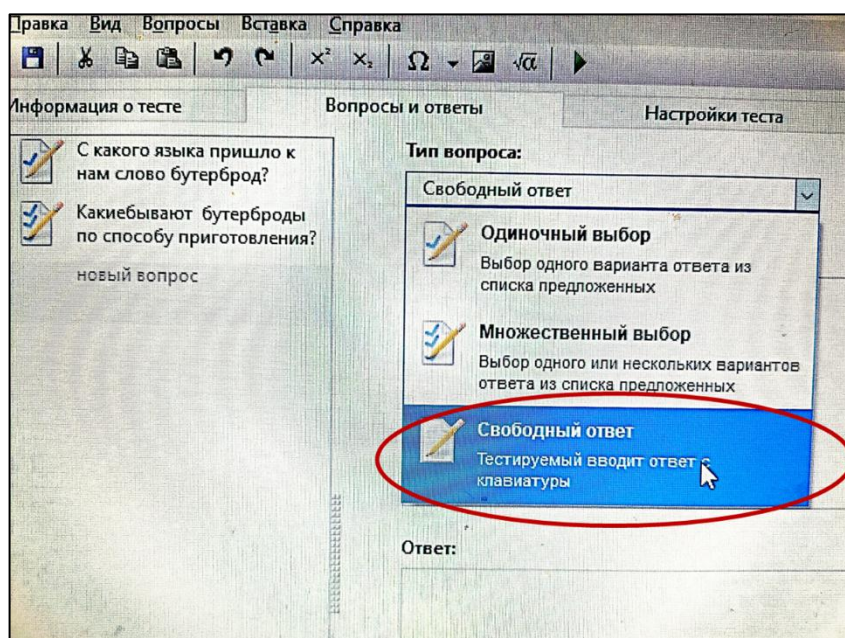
Правка Вид Вопросы Вставка Справка

$x^2$ $x_2$ Ω $\sqrt{\alpha}$

Информация о тесте | Вопросы и ответы | Настройки теста

С какого языка пришло к нам слово бутерброд?

Какиебывают бутерброды по способу приготовления?

новый вопрос

Тип вопроса:

Свободный ответ

Одиночный выбор
Выбор одного варианта ответа из списка предложенных

Множественный выбор
Выбор одного или нескольких вариантов ответа из списка предложенных

Свободный ответ
Тестируемый вводит ответ с клавиатуры

Ответ: